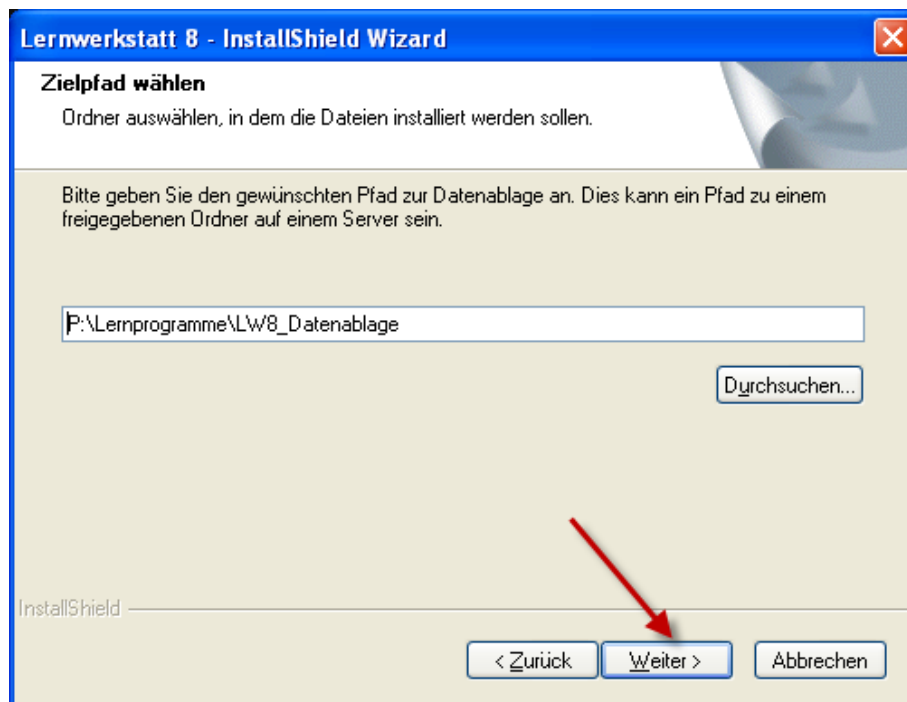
Lernwerkstatt 8 - InstallShield Wizard

Zielpfad wählen

Ordner auswählen, in dem die Dateien installiert werden sollen.

Bitte geben Sie den gewünschten Pfad zur Datenablage an. Dies kann ein Pfad zu einem freigegebenen Ordner auf einem Server sein.

P:\Lernprogramme\LW8_Datenablage

Durchsuchen...

InstallShield

< Zurück

Weiter >

Abbrechen